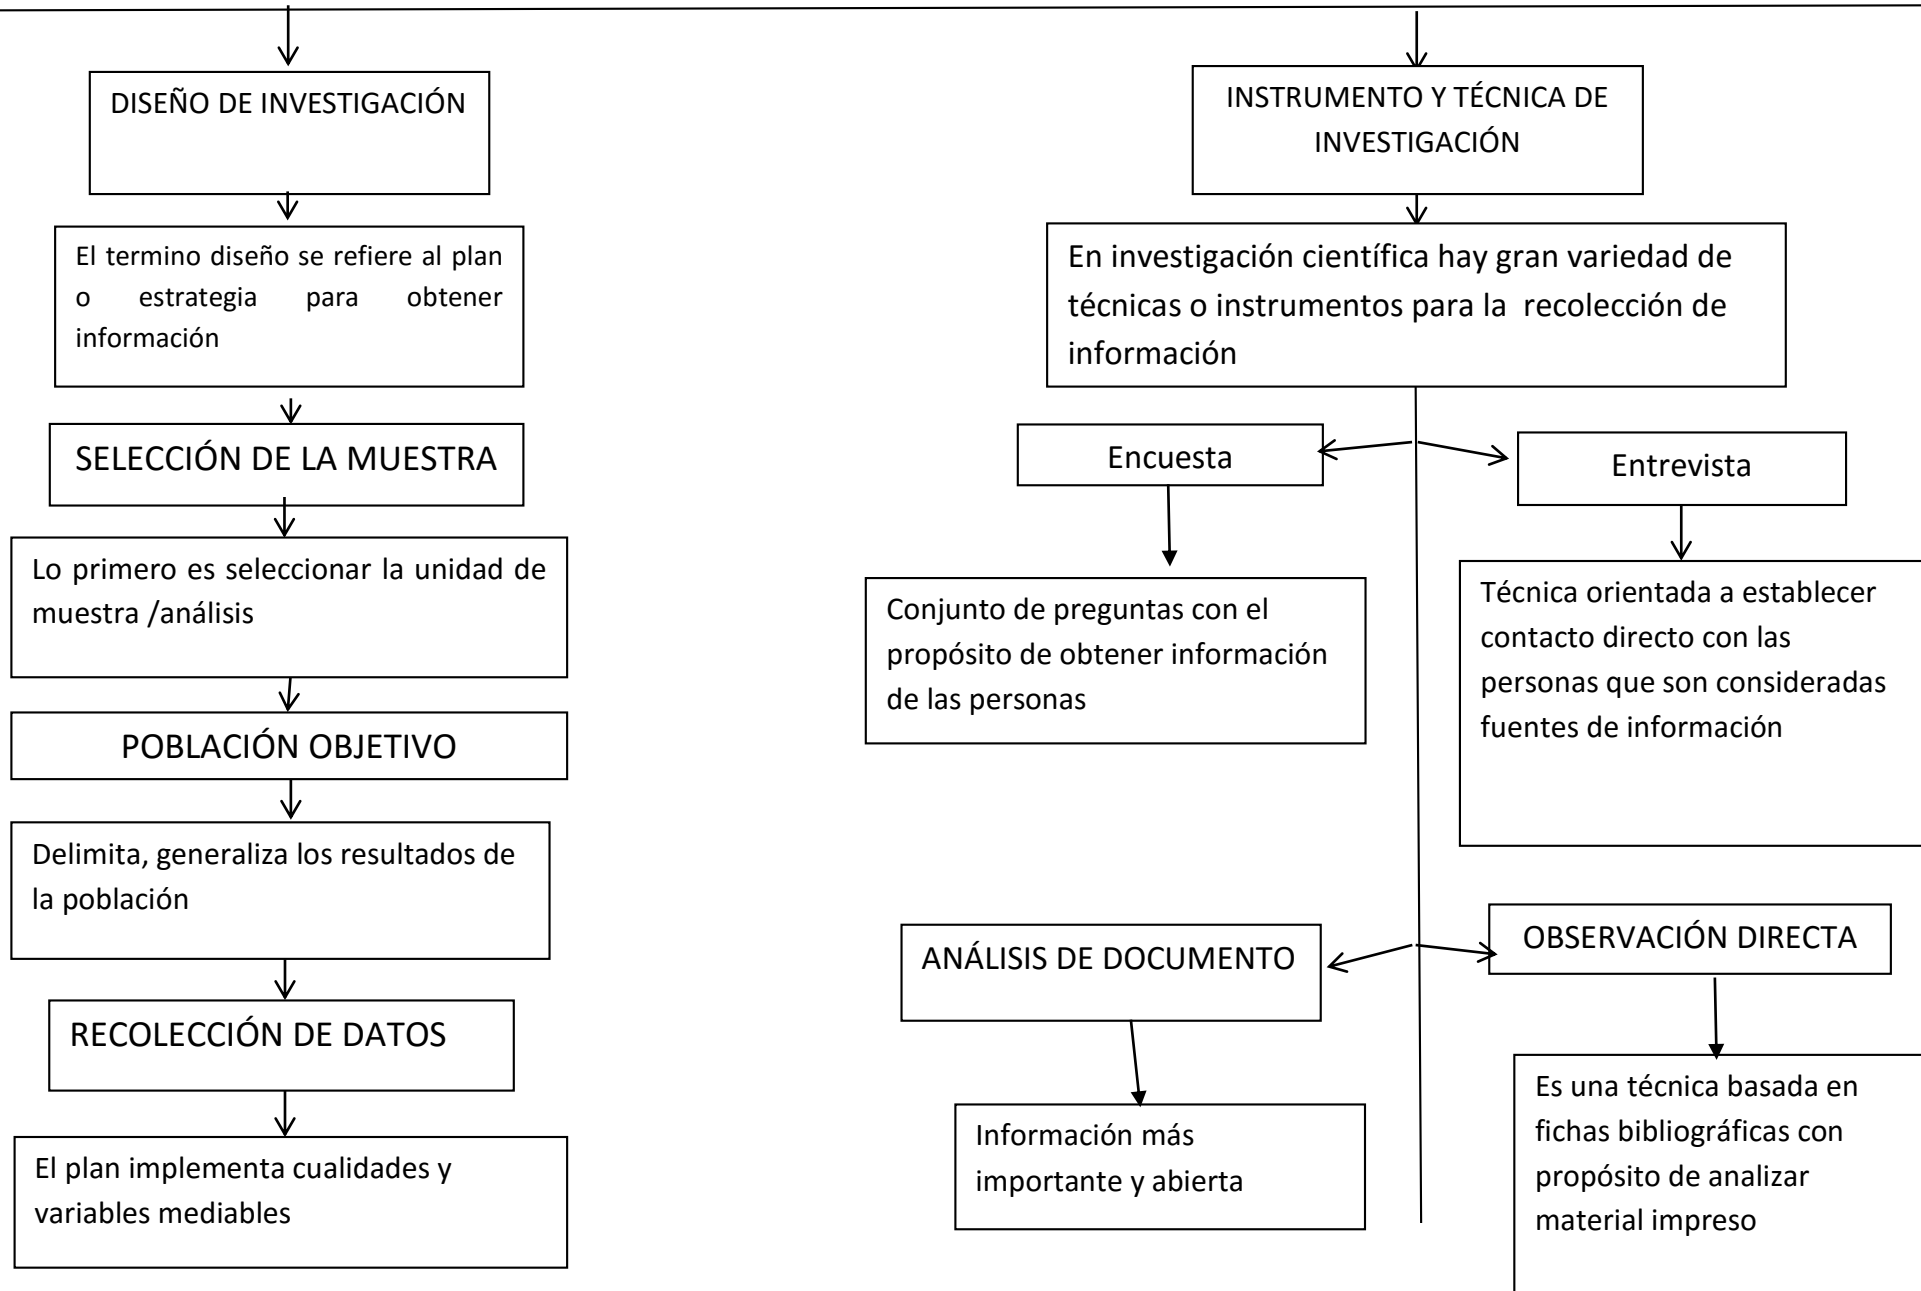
DISEÑO DE INVESTIGACIÓN

El termino diseño se refiere al plan o estrategia para obtener información

SELECCIÓN DE LA MUESTRA

Lo primero es seleccionar la unidad de muestra /análisis

POBLACIÓN OBJETIVO

Delimita, generaliza los resultados de la población

RECOLECCIÓN DE DATOS

El plan implementa cualidades y variables mediables

INSTRUMENTO Y TÉCNICA DE INVESTIGACIÓN

En investigación científica hay gran variedad de técnicas o instrumentos para la recolección de información

Encuesta

Conjunto de preguntas con el propósito de obtener información de las personas

Entrevista

Técnica orientada a establecer contacto directo con las personas que son consideradas fuentes de información

ANÁLISIS DE DOCUMENTO

Información más importante y abierta

OBSERVACIÓN DIRECTA

Es una técnica basada en fichas bibliográficas con propósito de analizar material impreso